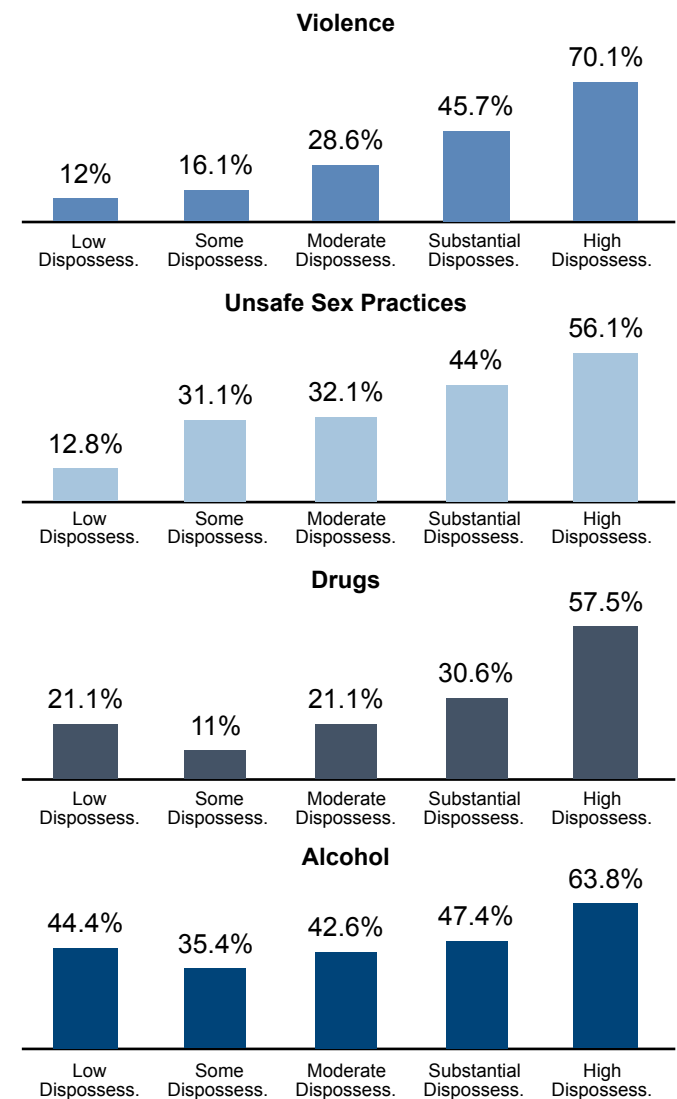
Violence

12%
16.1%
28.6%
45.7%
70.1%

Low Dispossess.
Some Dispossess.
Moderate Dispossess.
Substantial Disposses.
High Dispossess.

Unsafe Sex Practices

12.8%
31.1%
32.1%
44%
56.1%

Low Dispossess.
Some Dispossess.
Moderate Dispossess.
Substantial Dispossess.
High Dispossess.

Drugs

21.1%
11%
21.1%
30.6%
57.5%

Low Dispossess.
Some Dispossess.
Moderate Dispossess.
Substantial Dispossess.
High Dispossess.

Alcohol

44.4%
35.4%
42.6%
47.4%
63.8%

Low Dispossess.
Some Dispossess.
Moderate Dispossess.
Substantial Dispossess.
High Dispossess.